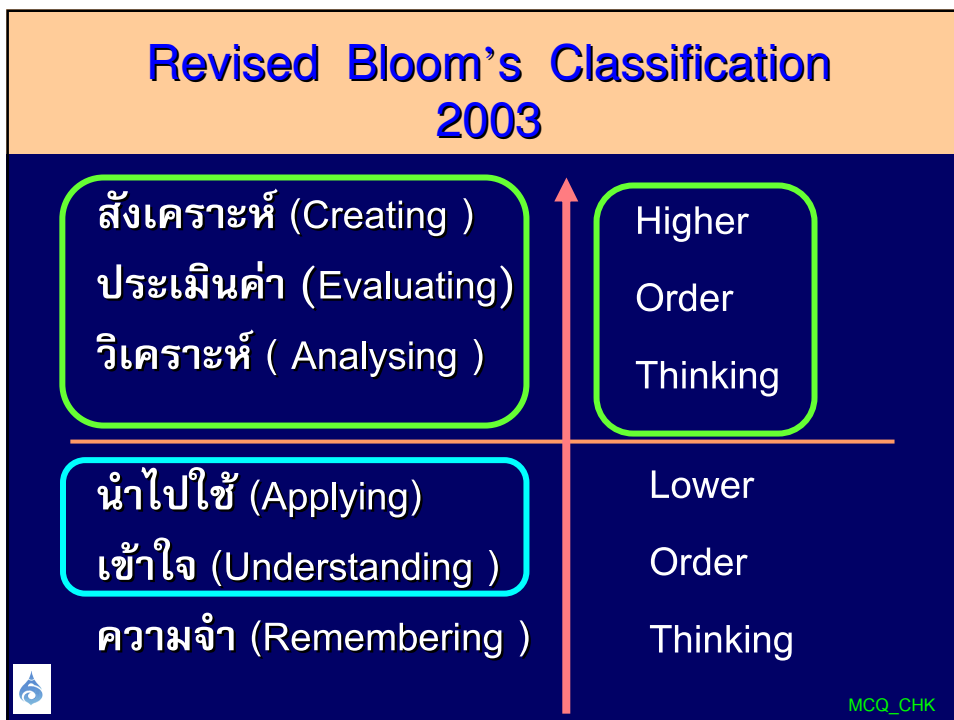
Revised Bloom’s Classification 2003

สังเคราะห์ (Creating )
ประเมินค่า (Evaluating)
วิเคราะห์ ( Analysing )

Higher
Order
Thinking

นำไปใช้ (Applying)
เข้าใจ (Understanding )
ความจำ (Remembering )

Lower
Order
Thinking

MCQ_CHK